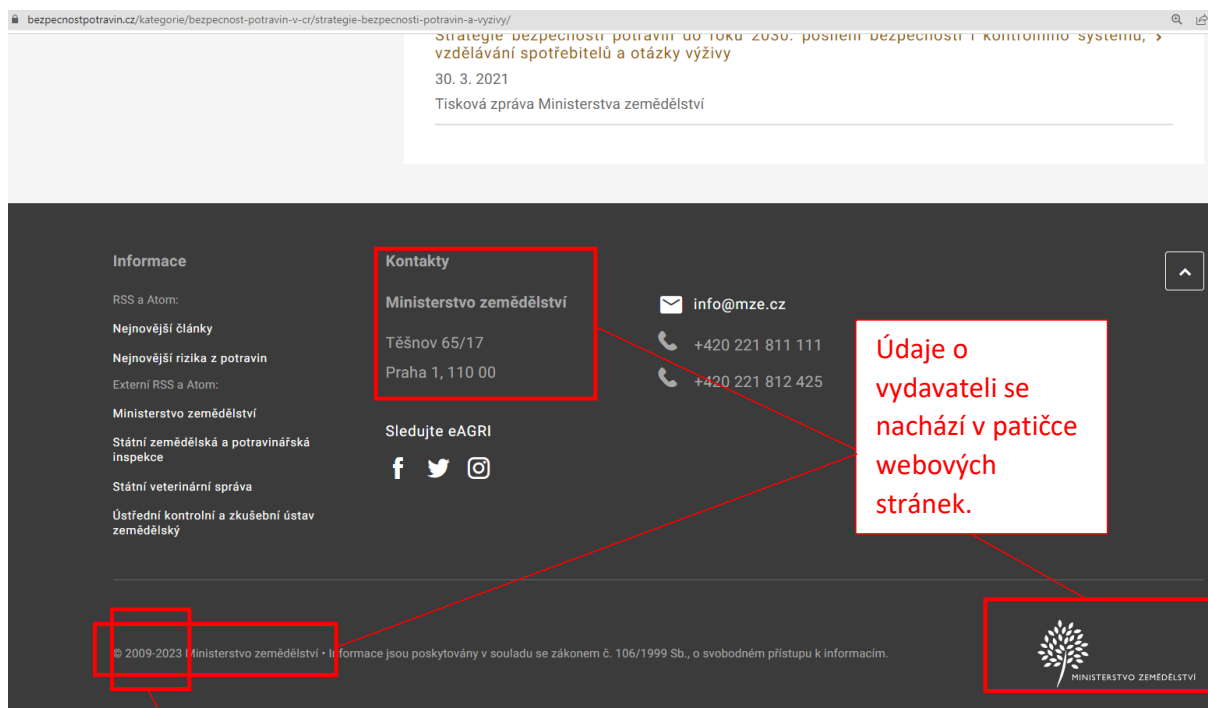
bezpecnostpotravin.cz/kategorie/bezpecnost-potravin-v-cr/strategie-bezpecnosti-potravin-a-vyzivy/

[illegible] vzdělávání spotřebitelů a otázky výživy

30. 3. 2021

Tisková zpráva Ministerstva zemědělství

Informace

RSS a Atom:

Nejnovější články

Nejnovější rizika z potravin

Externí RSS a Atom:

Ministerstvo zemědělství

Státní zemědělská a potravinářská inspekce

Státní veterinární správa

Ústřední kontrolní a zkušební ústav zemědělský

Kontakty

Ministerstvo zemědělství

Těšnov 65/17

Praha 1, 110 00

Sledujte eAGRI

info@mze.cz

+420 221 811 111

+420 221 812 425

Údaje o vydavateli se nachází v patičce webových stránek.

© 2009-2023 Ministerstvo zemědělství • Informace jsou poskytovány v souladu se zákonem č. 106/1999 Sb., o svobodném přístupu k informacím.

MINISTERSTVO ZEMĚDĚLSTVÍ